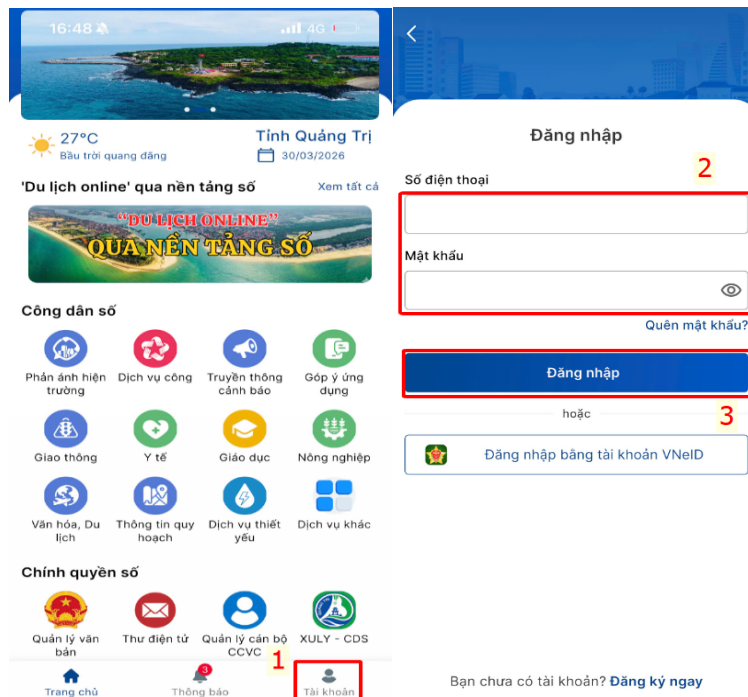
16:48 4G

27°C
Bầu trời quang đãng

Tỉnh Quảng Trị
30/03/2026

'Du lịch online' qua nền tảng số
Xem tất cả

"DU LỊCH ONLINE"
QUA NỀN TẢNG SỐ

Công dân số

Phản ánh hiện trường
Dịch vụ công
Truyền thông cảnh báo
Góp ý ứng dụng
Giao thông
Y tế
Giáo dục
Nông nghiệp
Văn hóa, Du lịch
Thông tin quy hoạch
Dịch vụ thiết yếu
Dịch vụ khác

Chính quyền số

Quản lý văn bản
Thư điện tử
Quản lý cán bộ CCVC
XULY - CDS

Trang chủ
3
Thông báo
1
Tài khoản

Đăng nhập

2
Số điện thoại

Mật khẩu

Quên mật khẩu?

Đăng nhập

hoặc
3

Đăng nhập bằng tài khoản VNeID

Bạn chưa có tài khoản? Đăng ký ngay